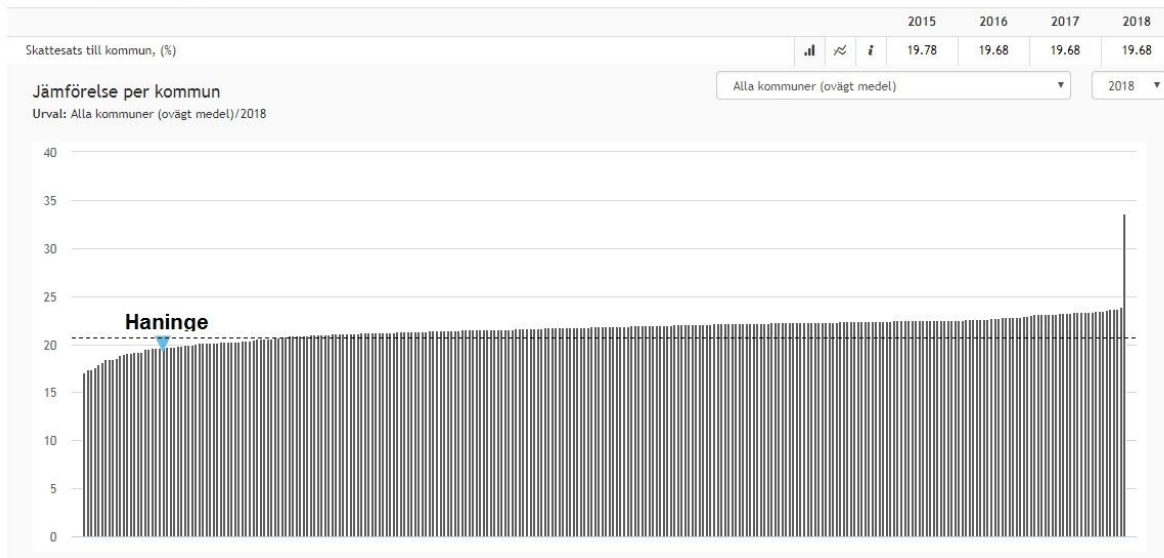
| | | 2015 | 2016 | 2017 | 2018 |
|---|---|---|---|---|---|
| Skattesats till kommun, (%) | i | 19.78 | 19.68 | 19.68 | 19.68 |

Jämförelse per kommun

Urval: Alla kommuner (ovägt medel)/2018

Alla kommuner (ovägt medel)

2018

40
35
30
25
20
15
10
5
0

Haninge